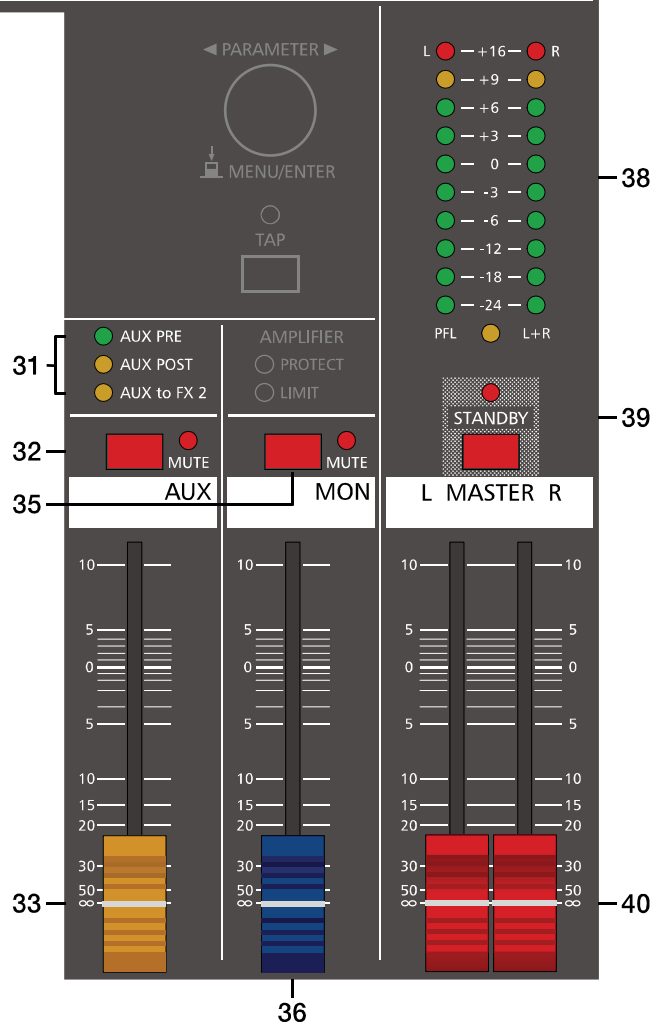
◄ PARAMETER ►

MENU/ENTER

TAP

L +16 R
+9
+6
+3
0
-3
-6
-12
-18
-24
PFL L+R

38

31

AUX PRE
AUX POST
AUX to FX 2

AMPLIFIER
PROTECT
LIMIT

STANDBY

39

32

MUTE

MUTE

35

AUX

MON

L MASTER R

10
5
0
5
10
15
20
30
50
∞

10
5
0
5
10
15
20
30
50
∞

10
5
0
5
10
15
20
30
50
∞

10
5
0
5
10
15
20
30
50
∞

33

40

36